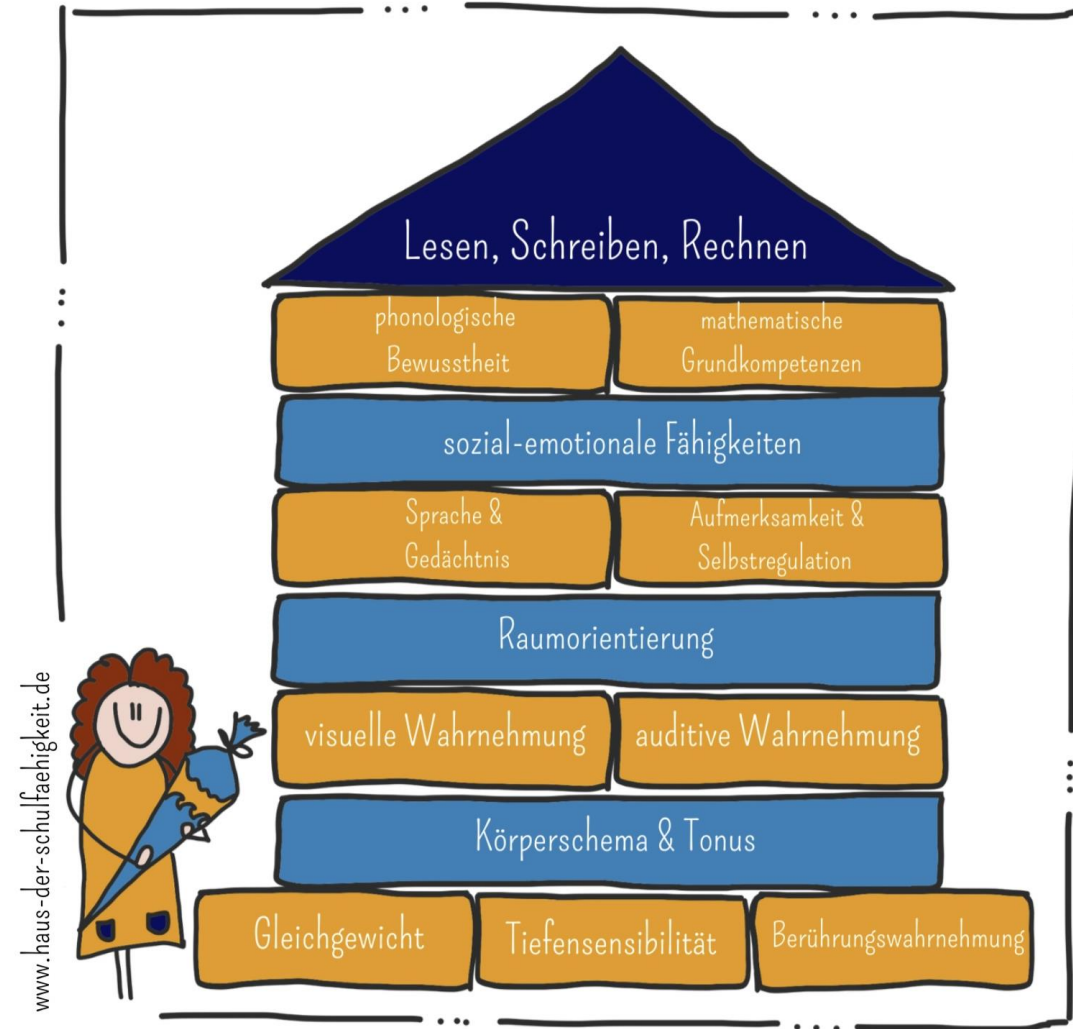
Lesen, Schreiben, Rechnen

phonologische Bewusstheit

mathematische Grundkompetenzen

sozial-emotionale Fähigkeiten

Sprache & Gedächtnis

Aufmerksamkeit & Selbstregulation

Raumorientierung

visuelle Wahrnehmung

auditive Wahrnehmung

Körperschema & Tonus

Gleichgewicht

Tiefensensibilität

Berührungswahrnehmung

www.haus-der-schulfaehigkeit.de